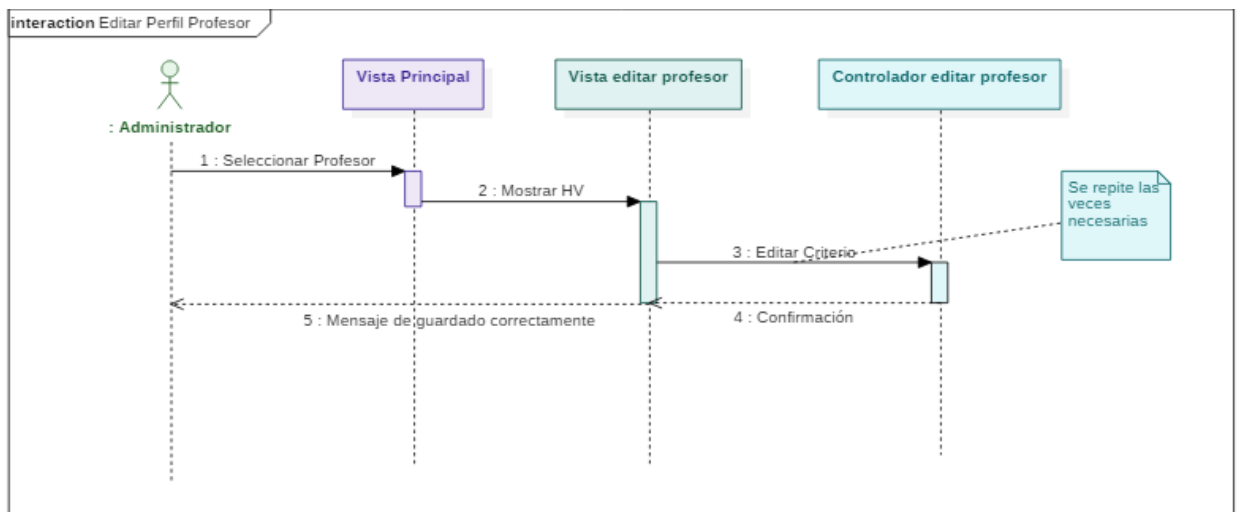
interaction Editar Perfil Profesor

: Administrador

Vista Principal

Vista editar profesor

Controlador editar profesor

1 : Seleccionar Profesor

2 : Mostrar HV

Se repite las veces necesarias

3 : Editar Criterio

4 : Confirmación

5 : Mensaje de guardado correctamente